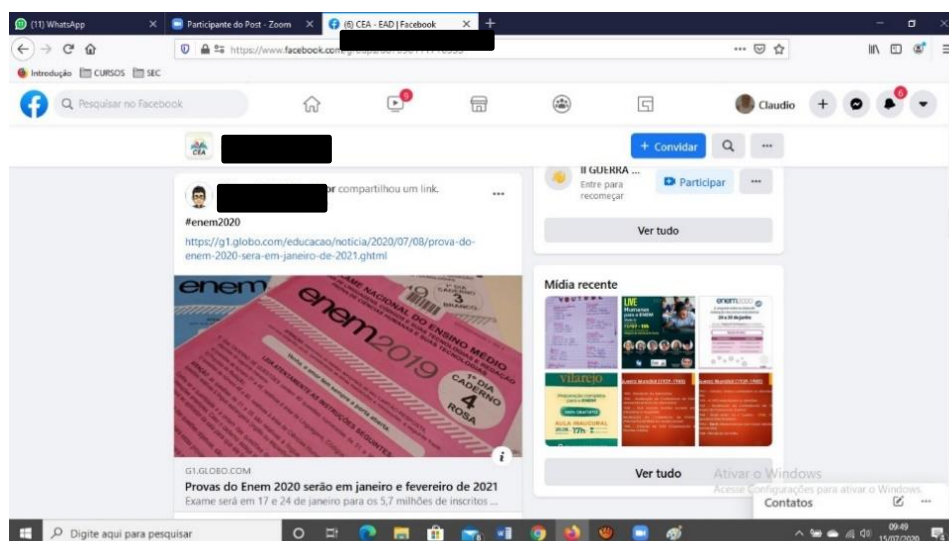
(11) WhatsApp
Participante do Post - Zoom
(6) CEA - EAD | Facebook
https://www.facebook.com
Introdução CURSOS SEC
Pesquisar no Facebook
Claudio
CEA
+ Convidar
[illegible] compartilhou um link.
#enem2020
https://g1.globo.com/educacao/noticia/2020/07/08/prova-do-enem-2020-sera-em-janeiro-de-2021.ghtml
enem
enem2019
EXAME NACIONAL DO ENSINO MÉDIO
1º DIA CADERNO 4 ROSA
G1.GLOBO.COM
Provas do Enem 2020 serão em janeiro e fevereiro de 2021
Exame será em 17 e 24 de janeiro para os 5,7 milhões de inscritos ...
II GUERRA ...
Entre para recomeçar
Participar
Ver tudo
Mídia recente
LIVE
vilarejo
AULA INAUGURAL
Ver tudo
Ativar o Windows
Acesse Configurações para ativar o Windows.
Contatos
Digite aqui para pesquisar
09:49
15/07/2020